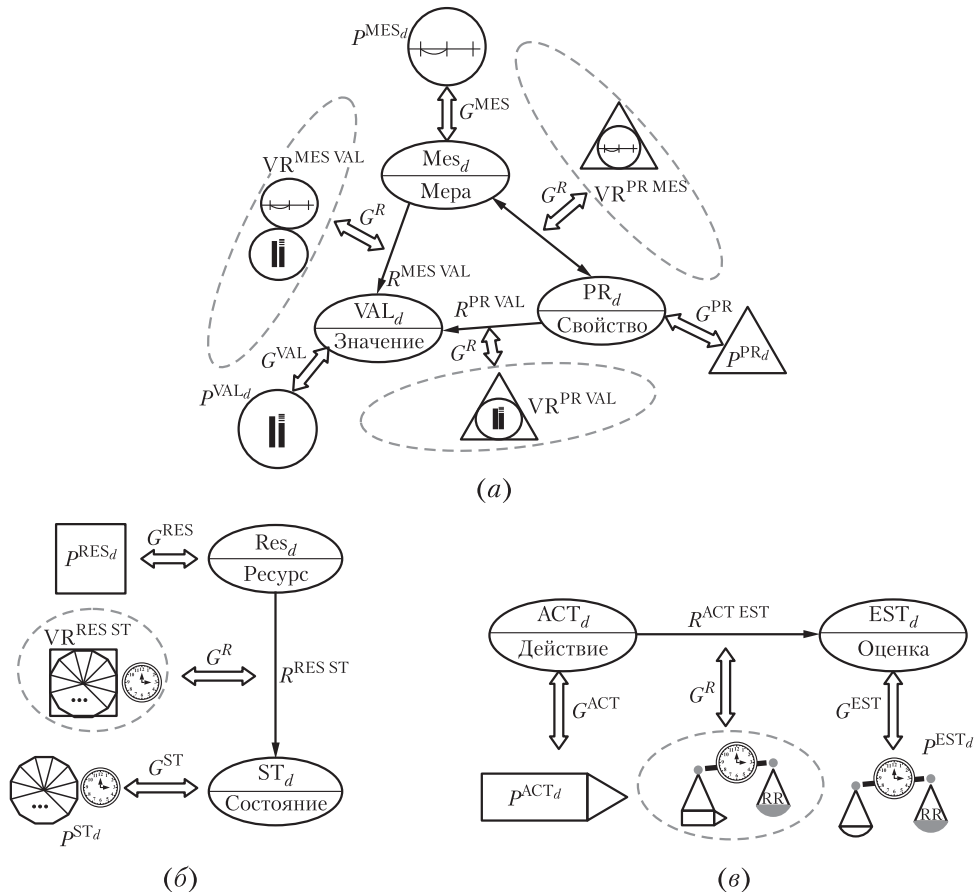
$P^{\mathrm{MES}_d}$

$G^{\mathrm{MES}}$

$\mathrm{VR}^{\mathrm{MES\ VAL}}$

$\mathrm{Mes}_d$
Мера

$G^R$

$\mathrm{VR}^{\mathrm{PR\ MES}}$

$G^R$

$R^{\mathrm{MES\ VAL}}$

$R^{\mathrm{PR\ VAL}}$

$\mathrm{PR}_d$
Свойство

$G^{\mathrm{PR}}$

$\mathrm{VAL}_d$
Значение

$G^{\mathrm{VAL}}$

$G^R$

$P^{\mathrm{PR}_d}$

$P^{\mathrm{VAL}_d}$

$\mathrm{VR}^{\mathrm{PR\ VAL}}$

(а)

$P^{\mathrm{RES}_d}$

$G^{\mathrm{RES}}$

$\mathrm{Res}_d$
Ресурс

$\mathrm{VR}^{\mathrm{RES\ ST}}$

$G^R$

$R^{\mathrm{RES\ ST}}$

$G^{\mathrm{ST}}$

$\mathrm{ST}_d$
Состояние

$P^{\mathrm{ST}_d}$

(б)

$\mathrm{ACT}_d$
Действие

$R^{\mathrm{ACT\ EST}}$

$\mathrm{EST}_d$
Оценка

$G^R$

$G^{\mathrm{ACT}}$

$G^{\mathrm{EST}}$

$P^{\mathrm{EST}_d}$

$P^{\mathrm{ACT}_d}$

RR

RR

(в)